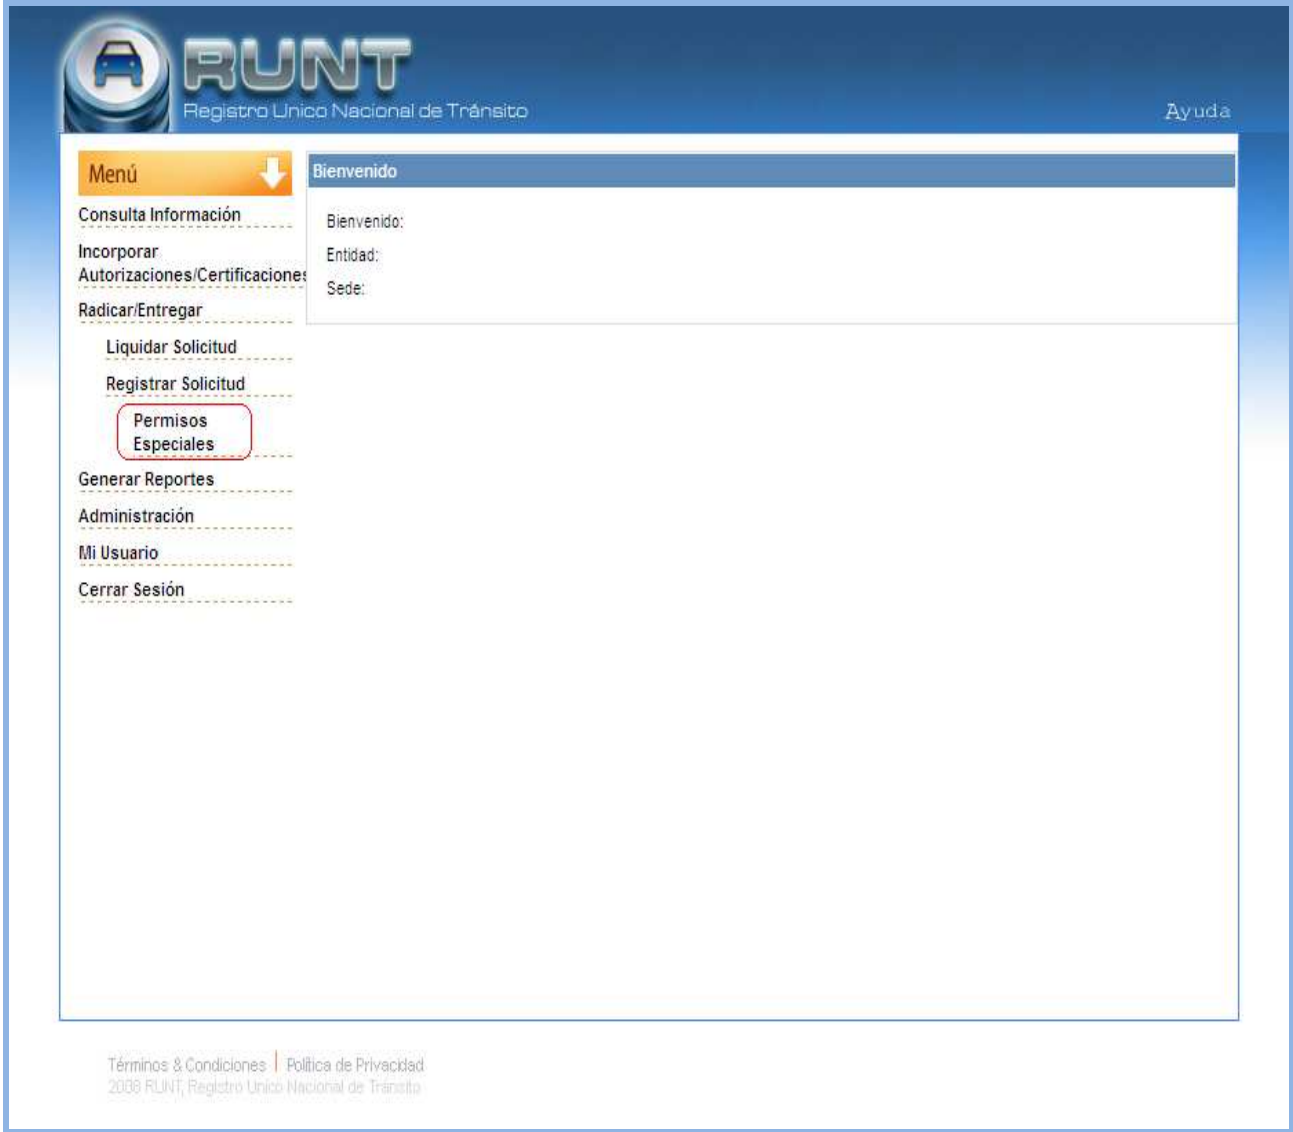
RUNT
Registro Unico Nacional de Tránsito

Ayuda

Menú

Consulta Información

Incorporar Autorizaciones/Certificaciones

Radicar/Entregar

Liquidar Solicitud

Registrar Solicitud

Permisos Especiales

Generar Reportes

Administración

Mi Usuario

Cerrar Sesión

Bienvenido

Bienvenido:

Entidad:

Sede:

Términos & Condiciones | Política de Privacidad
2008 RUNT, Registro Unico Nacional de Tránsito